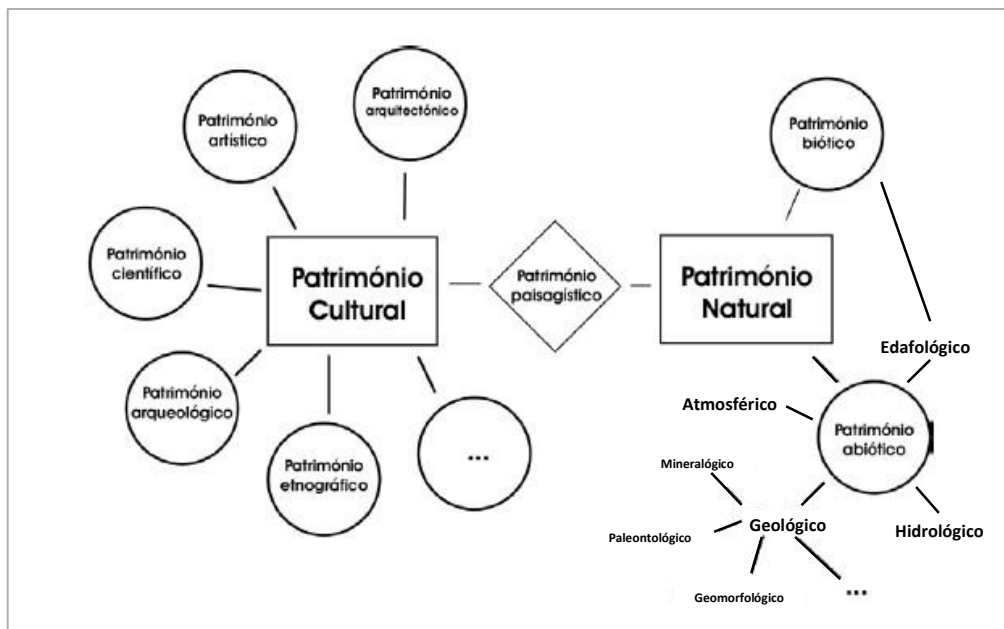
Património arquitectónico

Património artístico

Património biótico

Património científico

Património Cultural

Património paisagístico

Património Natural

Edafológico

Património arqueológico

Atmosférico

Património abiótico

Património etnográfico

...

Mineralógico

Geológico

Hidrológico

Paleontológico

Geomorfológico

...